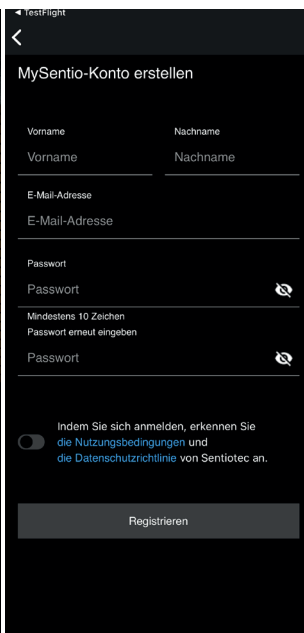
◂ TestFlight

MySentio-Konto erstellen

Vorname
Vorname

Nachname
Nachname

E-Mail-Adresse
E-Mail-Adresse

Passwort
Passwort

Mindestens 10 Zeichen

Passwort erneut eingeben
Passwort

Indem Sie sich anmelden, erkennen Sie die Nutzungsbedingungen und die Datenschutzrichtlinie von Sentiotec an.

Registrieren